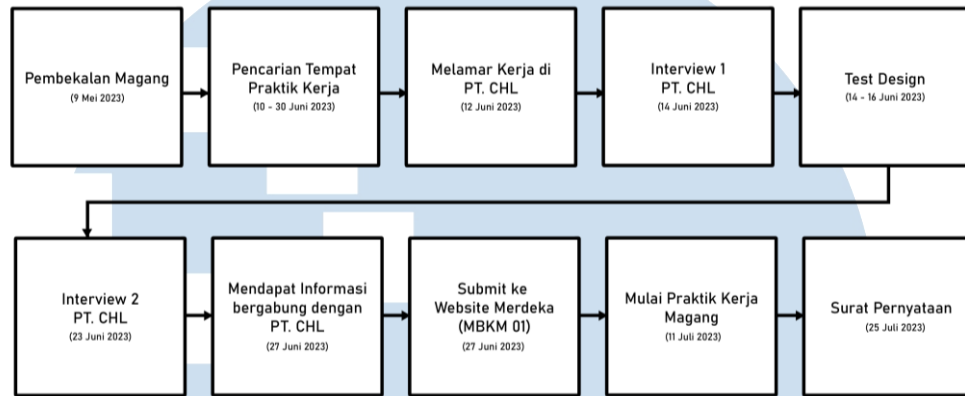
Pembekalan Magang
(9 Mei 2023)

Pencarian Tempat Praktik Kerja
(10 - 30 Juni 2023)

Melamar Kerja di PT. CHL
(12 Juni 2023)

Interview 1 PT. CHL
(14 Juni 2023)

Test Design
(14 - 16 Juni 2023)

Interview 2 PT. CHL
(23 Juni 2023)

Mendapat Informasi bergabung dengan PT. CHL
(27 Juni 2023)

Submit ke Website Merdeka (MBKM 01)
(27 Juni 2023)

Mulai Praktik Kerja Magang
(11 Juli 2023)

Surat Pernyataan
(25 Juli 2023)